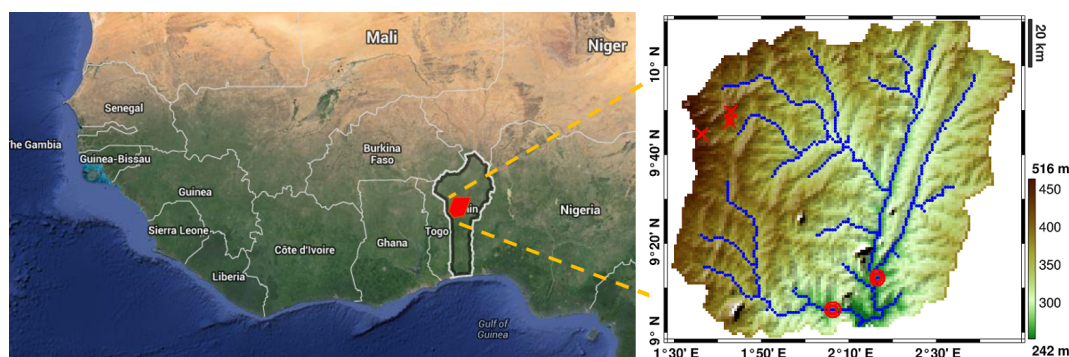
Mali
Niger
Senegal
The Gambia
Guinea-Bissau
Guinea
Burkina Faso
Sierra Leone
Côte d'Ivoire
Ghana
Togo
Benin
Nigeria
Liberia
Gulf of Guinea

10° N
9°40' N
9°20' N
9° N
1°30' E
1°50' E
2°10' E
2°30' E
20 km
516 m
450
400
350
300
242 m